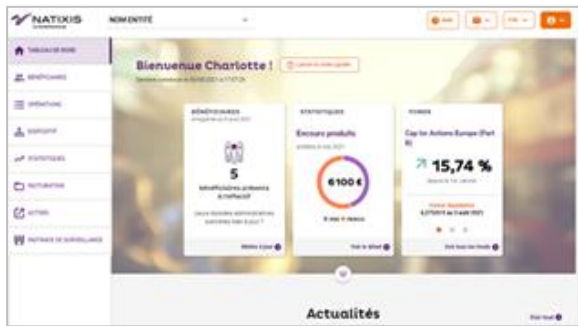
NATIXIS

NOM ENTITÉ

TABLEAU DE BORD

BÉNÉFICIAIRES

OPÉRATIONS

DISPOSITIF

STATISTIQUES

FACTURATION

ACTIONS

PARTNER DE SURVEILLANCE

Bienvenue Charlotte !

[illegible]

BÉNÉFICIAIRES

5

bénéficiaires présents à l'effectif

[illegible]

STATISTIQUES

Encours produits

6 100 €

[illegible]

FONDS

Cap Iso Actions Europe (Part R)

15,74 %

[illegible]

Actualités

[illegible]